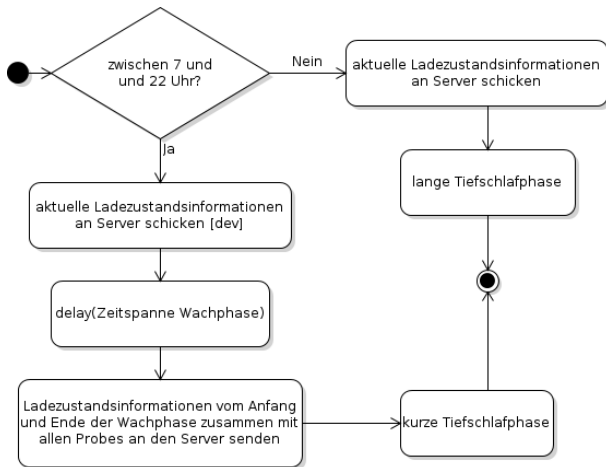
zwischen 7 und und 22 Uhr?

Nein

aktuelle Ladezustandsinformationen an Server schicken

Ja

aktuelle Ladezustandsinformationen an Server schicken [dev]

lange Tiefschlafphase

delay(Zeitspanne Wachphase)

Ladezustandsinformationen vom Anfang und Ende der Wachphase zusammen mit allen Probes an den Server senden

kurze Tiefschlafphase